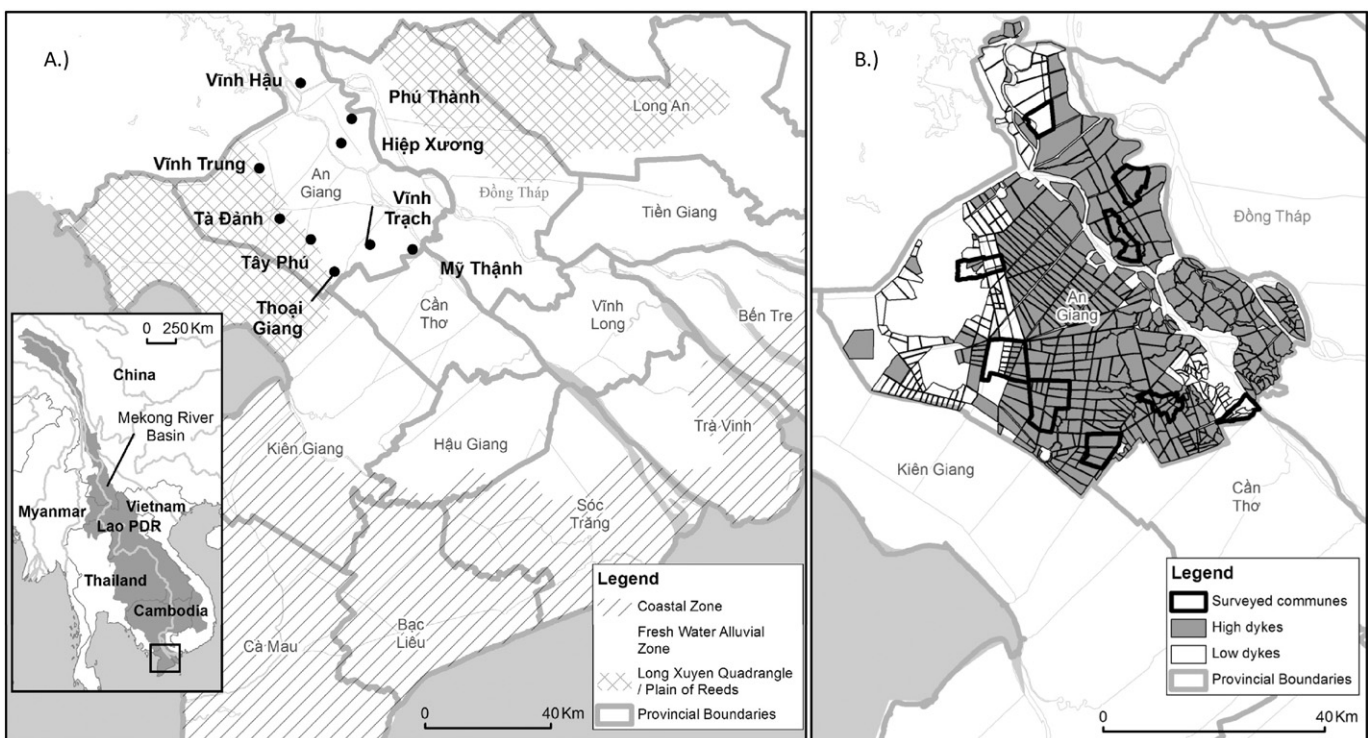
A.)

Vĩnh Hậu
Phú Thành
Long An
Hiệp Xương
Vĩnh Trung
An Giang
Vĩnh Trạch
Đồng Tháp
Tiền Giang
Tà Đảnh
Tây Phú
Mỹ Thạnh
Thoại Giang
Cần Thơ
Vĩnh Long
Bến Tre

0 250 Km
China
Mekong River Basin
Myanmar
Vietnam
Lao PDR
Thailand
Cambodia

Kiên Giang
Hậu Giang
Trà Vinh
Sóc Trăng
Bạc Liêu
Cà Mau

Legend
Coastal Zone
Fresh Water Alluvial Zone
Long Xuyen Quadrangle / Plain of Reeds
Provincial Boundaries

0 40 Km

B.)

Đồng Tháp
An Giang
Kiên Giang
Cần Thơ

Legend
Surveyed communes
High dykes
Low dykes
Provincial Boundaries

0 40 Km